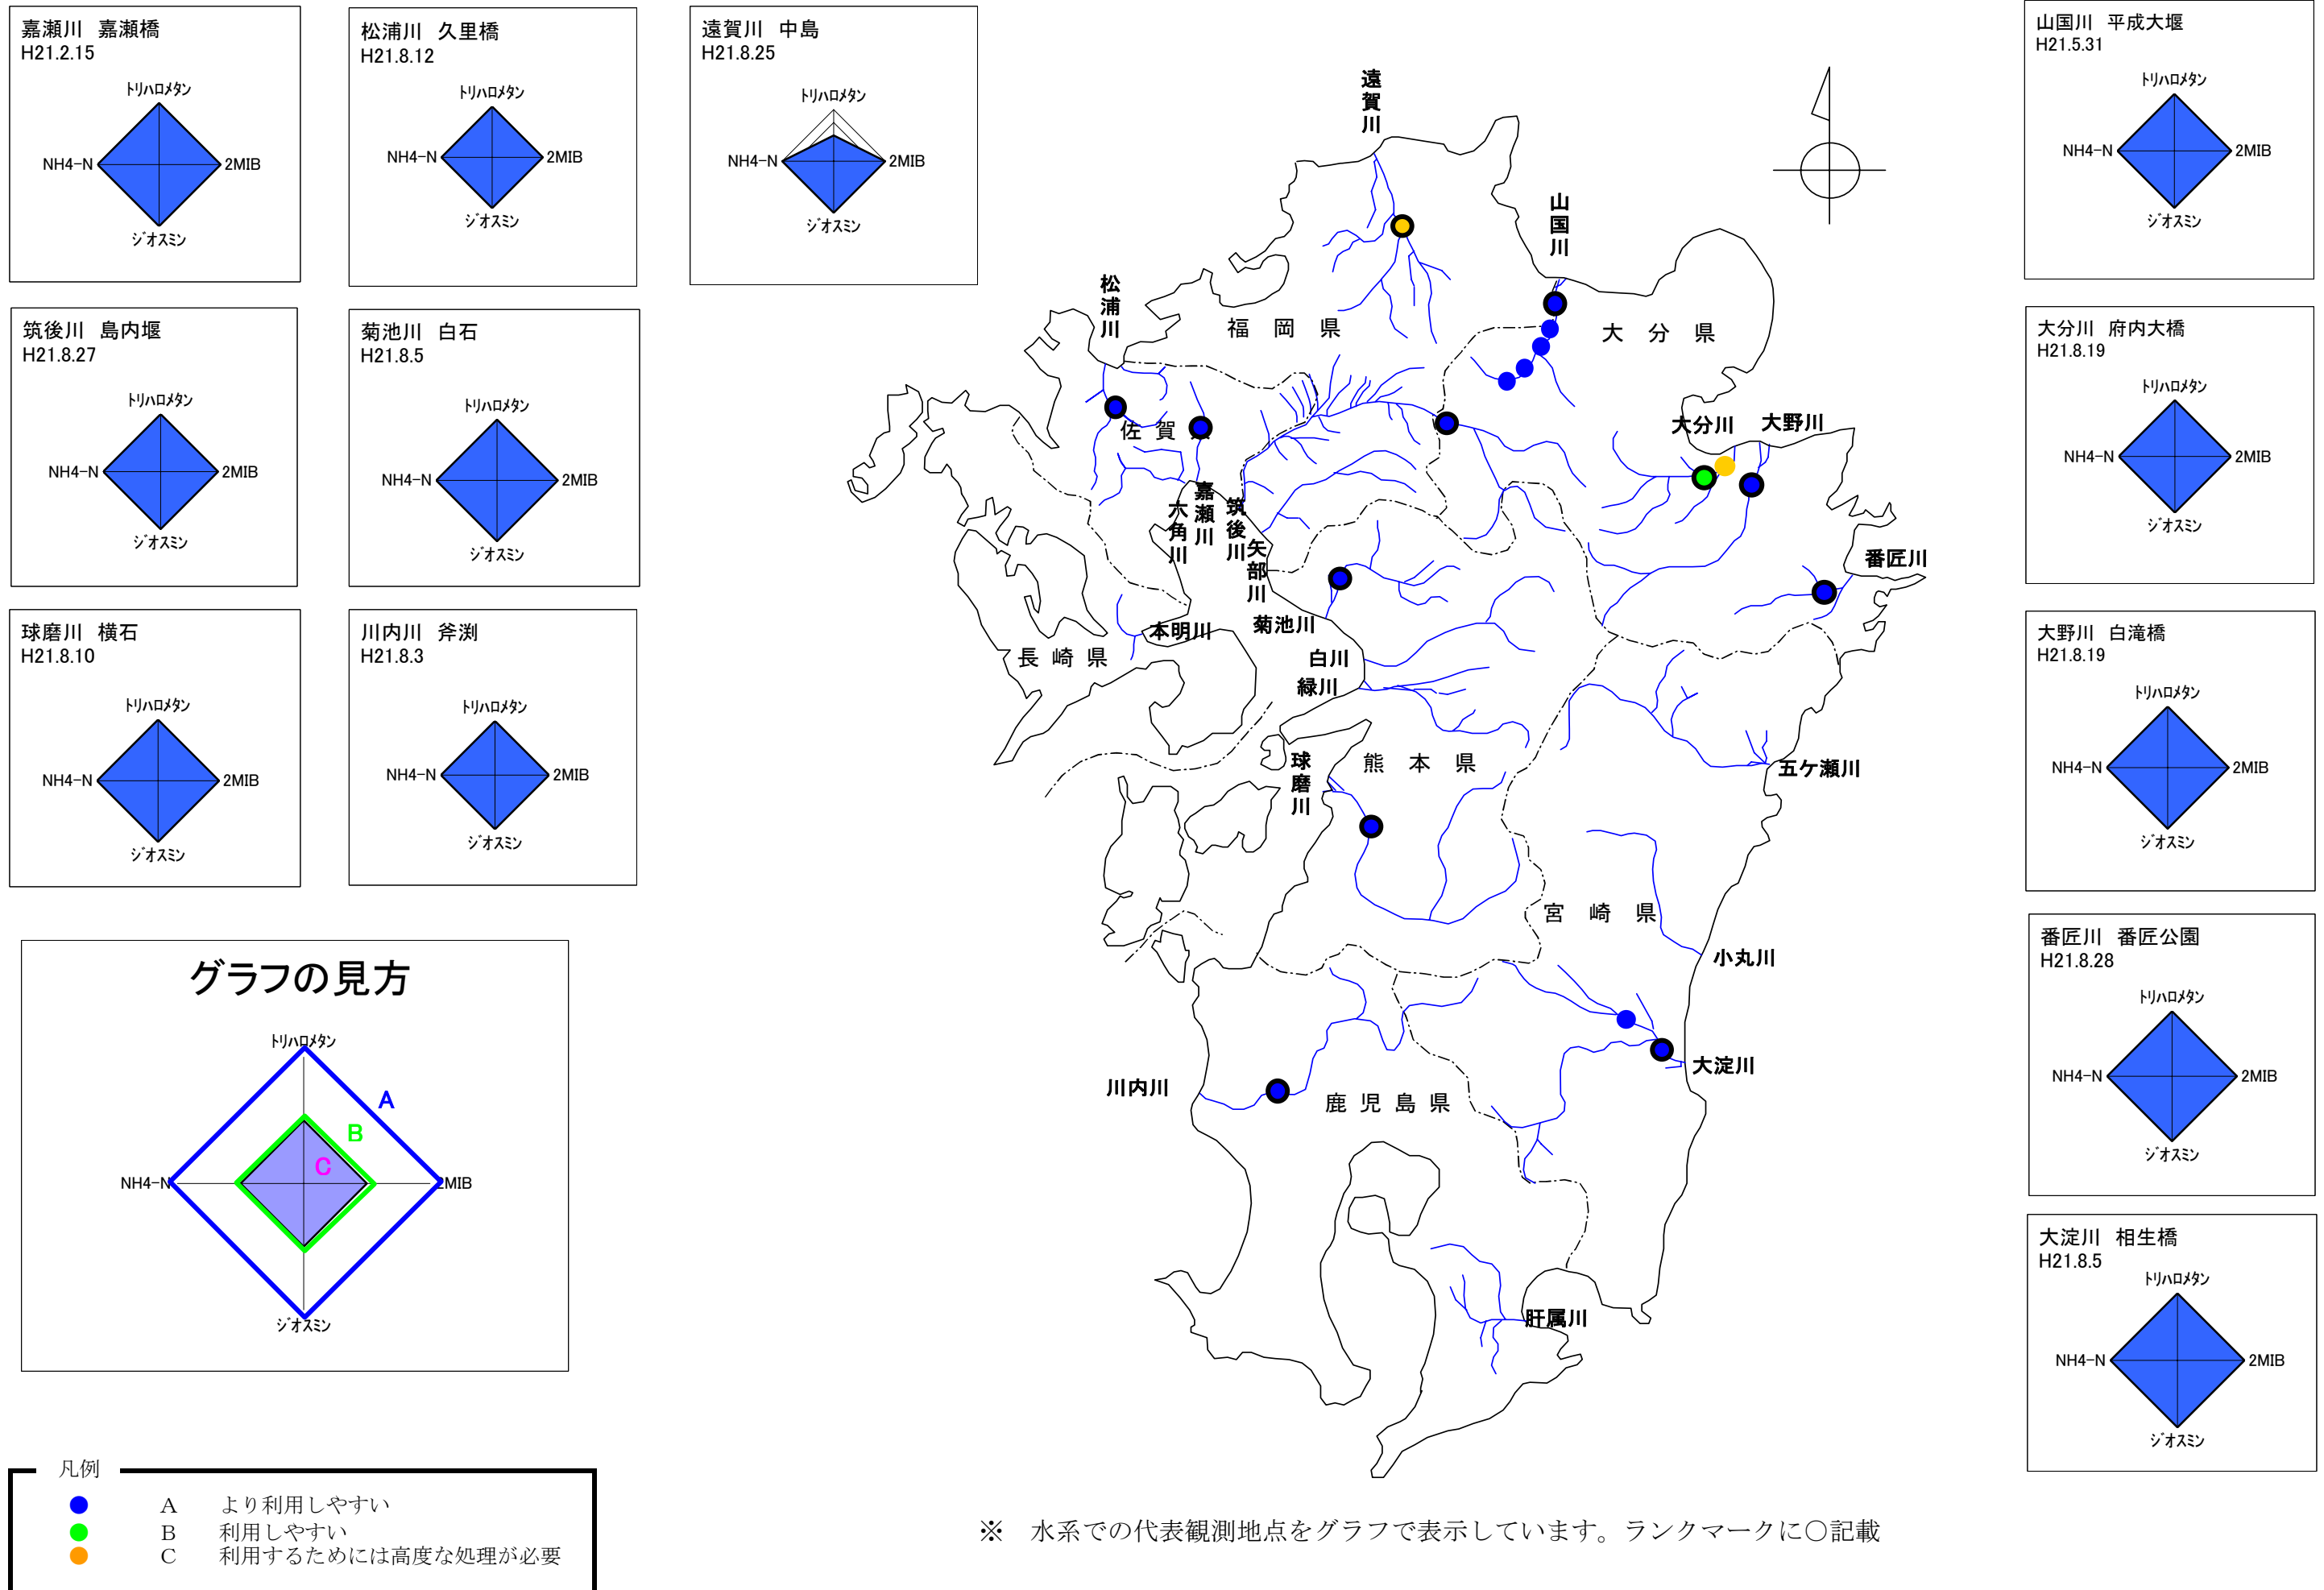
嘉瀬川 嘉瀬橋
H21.2.15
ﾄﾘﾊﾛﾒﾀﾝ
NH4-N
2MIB
ｼﾞｵｽﾐﾝ

松浦川 久里橋
H21.8.12
ﾄﾘﾊﾛﾒﾀﾝ
NH4-N
2MIB
ｼﾞｵｽﾐﾝ

遠賀川 中島
H21.8.25
ﾄﾘﾊﾛﾒﾀﾝ
NH4-N
2MIB
ｼﾞｵｽﾐﾝ

筑後川 島内堰
H21.8.27
ﾄﾘﾊﾛﾒﾀﾝ
NH4-N
2MIB
ｼﾞｵｽﾐﾝ

菊池川 白石
H21.8.5
ﾄﾘﾊﾛﾒﾀﾝ
NH4-N
2MIB
ｼﾞｵｽﾐﾝ

球磨川 横石
H21.8.10
ﾄﾘﾊﾛﾒﾀﾝ
NH4-N
2MIB
ｼﾞｵｽﾐﾝ

川内川 斧渕
H21.8.3
ﾄﾘﾊﾛﾒﾀﾝ
NH4-N
2MIB
ｼﾞｵｽﾐﾝ

グラフの見方
ﾄﾘﾊﾛﾒﾀﾝ
A
B
C
NH4-N
2MIB
ｼﾞｵｽﾐﾝ

凡例
A より利用しやすい
B 利用しやすい
C 利用するためには高度な処理が必要

遠賀川
山国川
松浦川
福 岡 県
大 分 県
佐 賀 県
大分川 大野川
嘉瀬川
六角川
筑後川
矢部川
番匠川
本明川
菊池川
長 崎 県
白川
緑川
球磨川
熊 本 県
五ケ瀬川
宮 崎 県
小丸川
大淀川
川内川
鹿 児 島 県
肝属川

※ 水系での代表観測地点をグラフで表示しています。ランクマークに○記載

山国川 平成大堰
H21.5.31
ﾄﾘﾊﾛﾒﾀﾝ
NH4-N
2MIB
ｼﾞｵｽﾐﾝ

大分川 府内大橋
H21.8.19
ﾄﾘﾊﾛﾒﾀﾝ
NH4-N
2MIB
ｼﾞｵｽﾐﾝ

大野川 白滝橋
H21.8.19
ﾄﾘﾊﾛﾒﾀﾝ
NH4-N
2MIB
ｼﾞｵｽﾐﾝ

番匠川 番匠公園
H21.8.28
ﾄﾘﾊﾛﾒﾀﾝ
NH4-N
2MIB
ｼﾞｵｽﾐﾝ

大淀川 相生橋
H21.8.5
ﾄﾘﾊﾛﾒﾀﾝ
NH4-N
2MIB
ｼﾞｵｽﾐﾝ